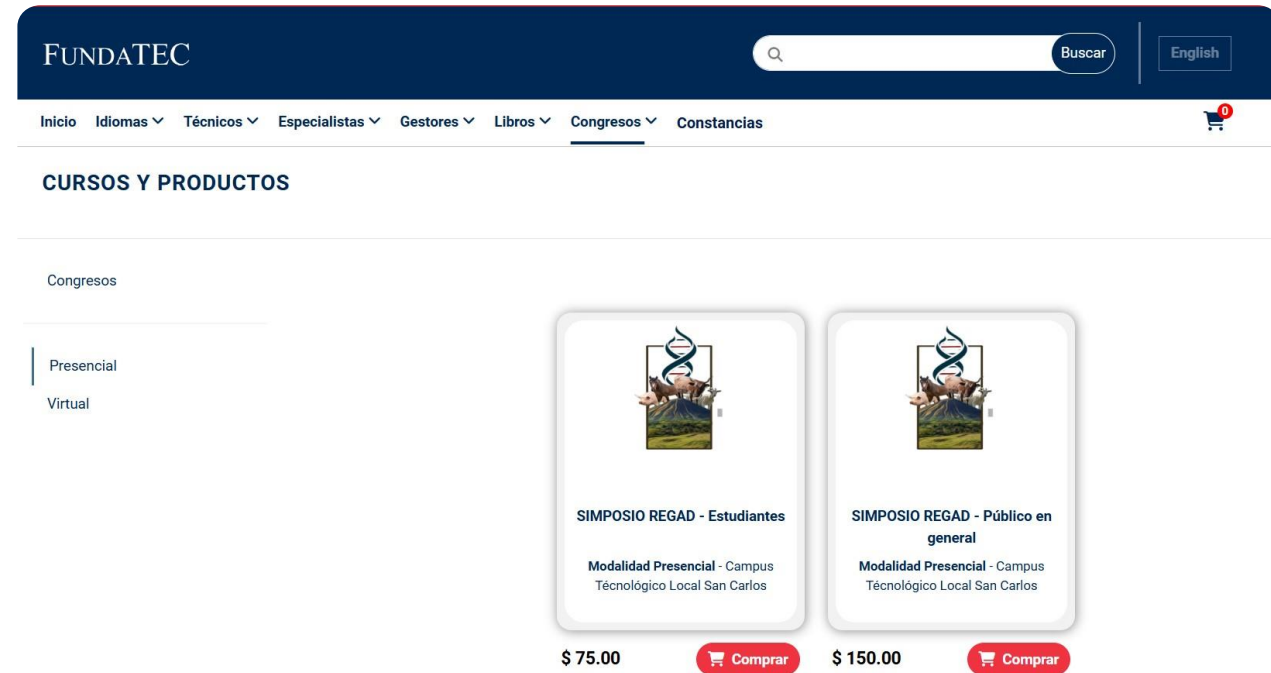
FUNDATEC

Buscar

English

Inicio Idiomas Técnicos Especialistas Gestores Libros Congresos Constancias

0

CURSOS Y PRODUCTOS

Congresos

Presencial
Virtual

SIMPOSIO REGAD - Estudiantes

Modalidad Presencial - Campus Tecnológico Local San Carlos

$ 75.00
Comprar

SIMPOSIO REGAD - Público en general

Modalidad Presencial - Campus Tecnológico Local San Carlos

$ 150.00
Comprar